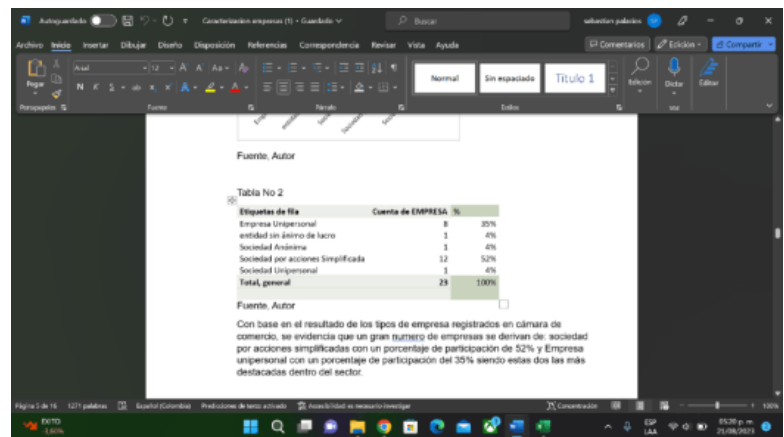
Autoguardado  Caracterizacion empresas (1) - Guardado  Buscar  sebastian palacios

Archivo Inicio Insertar Dibujar Diseño Disposición Referencias Correspondencia Revisar Vista Ayuda  Comentarios  Edición  Compartir

Pegar  Portapapeles  Fuente  Párrafo  Normal  Sin espaciado  Título 1  Estilos  Edición  Dictar  Voz  Editor

Fuente, Autor

Tabla No 2

| Etiquetas de fila | Cuenta de EMPRESA | % |
|---|---|---|
| Empresa Unipersonal | 8 | 35% |
| entidad sin ánimo de lucro | 1 | 4% |
| Sociedad Anónima | 1 | 4% |
| Sociedad por acciones Simplificada | 12 | 52% |
| Sociedad Unipersonal | 1 | 4% |
| Total, general | 23 | 100% |

Fuente, Autor

Con base en el resultado de los tipos de empresa registrados en cámara de comercio, se evidencia que un gran numero de empresas se derivan de: sociedad por acciones simplificadas con un porcentaje de participación de 52% y Empresa unipersonal con un porcentaje de participación del 35% siendo estas dos las más destacadas dentro del sector.

Página 3 de 16  1271 palabras  Español (Colombia)  Predicciones de texto: activado  Accesibilidad: es necesario investigar  Concentración  130%

EXITO -3,60%  ESP LAA  05:20 p. m. 21/08/2023